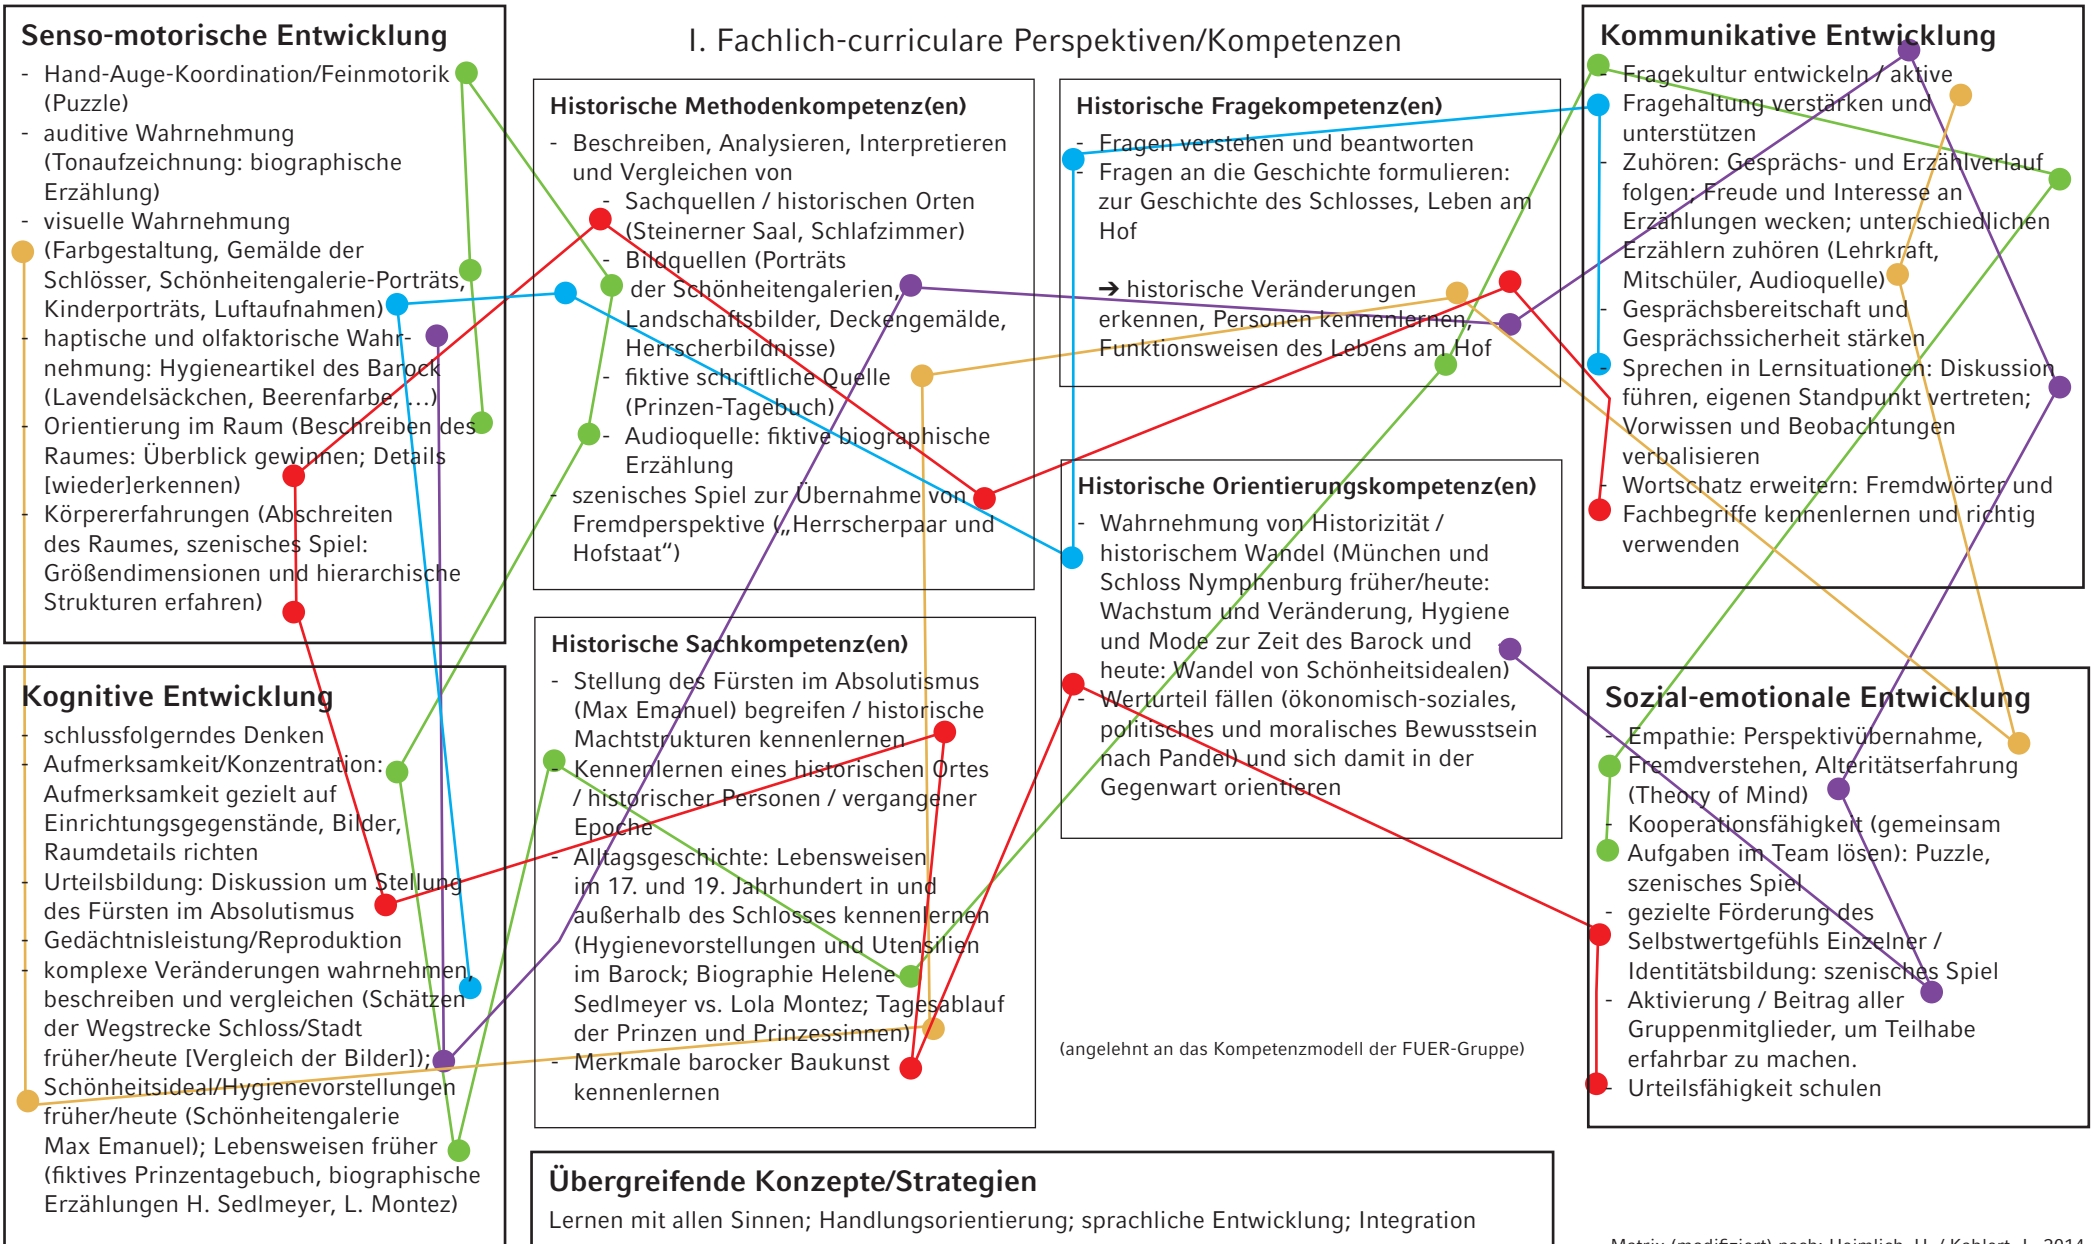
Senso-motorische Entwicklung
- Hand-Auge-Koordination/Feinmotorik (Puzzle)
- auditive Wahrnehmung (Tonaufzeichnung: biographische Erzählung)
- visuelle Wahrnehmung (Farbgestaltung, Gemälde der Schlösser, Schönheitengalerie-Porträts, Kinderporträts, Luftaufnahmen)
- haptische und olfaktorische Wahrnehmung: Hygieneartikel des Barock (Lavendelsäckchen, Beerenfarbe, ...)
- Orientierung im Raum (Beschreiben des Raumes: Überblick gewinnen; Details [wieder]erkennen)
- Körpererfahrungen (Abschreiten des Raumes, szenisches Spiel: Größendimensionen und hierarchische Strukturen erfahren)

I. Fachlich-curriculare Perspektiven/Kompetenzen

Historische Methodenkompetenz(en)
- Beschreiben, Analysieren, Interpretieren und Vergleichen von
- Sachquellen / historischen Orten (Steinerner Saal, Schlafzimmer)
- Bildquellen (Porträts der Schönheitengalerien, Landschaftsbilder, Deckengemälde, Herrscherbildnisse)
- fiktive schriftliche Quelle (Prinzen-Tagebuch)
- Audioquelle: fiktive biographische Erzählung
- szenisches Spiel zur Übernahme von Fremdperspektive („Herrscherpaar und Hofstaat")

Historische Fragekompetenz(en)
- Fragen verstehen und beantworten
- Fragen an die Geschichte formulieren: zur Geschichte des Schlosses, Leben am Hof

➔ historische Veränderungen erkennen, Personen kennenlernen, Funktionsweisen des Lebens am Hof

Kommunikative Entwicklung
- Fragekultur entwickeln / aktive Fragehaltung verstärken und unterstützen
- Zuhören: Gesprächs- und Erzählverlauf folgen; Freude und Interesse an Erzählungen wecken; unterschiedlichen Erzählern zuhören (Lehrkraft, Mitschüler, Audioquelle)
- Gesprächsbereitschaft und Gesprächssicherheit stärken
- Sprechen in Lernsituationen: Diskussion führen, eigenen Standpunkt vertreten; Vorwissen und Beobachtungen verbalisieren
- Wortschatz erweitern: Fremdwörter und Fachbegriffe kennenlernen und richtig verwenden

Historische Orientierungskompetenz(en)
- Wahrnehmung von Historizität / historischem Wandel (München und Schloss Nymphenburg früher/heute: Wachstum und Veränderung, Hygiene und Mode zur Zeit des Barock und heute: Wandel von Schönheitsidealen)
- Werturteil fällen (ökonomisch-soziales, politisches und moralisches Bewusstsein nach Pandel) und sich damit in der Gegenwart orientieren

Kognitive Entwicklung
- schlussfolgerndes Denken
- Aufmerksamkeit/Konzentration: Aufmerksamkeit gezielt auf Einrichtungsgegenstände, Bilder, Raumdetails richten
- Urteilsbildung: Diskussion um Stellung des Fürsten im Absolutismus
- Gedächtnisleistung/Reproduktion
- komplexe Veränderungen wahrnehmen, beschreiben und vergleichen (Schätzen der Wegstrecke Schloss/Stadt früher/heute [Vergleich der Bilder]);
- Schönheitsideal/Hygienevorstellungen früher/heute (Schönheitengalerie Max Emanuel); Lebensweisen früher (fiktives Prinzentagebuch, biographische Erzählungen H. Sedlmeyer, L. Montez)

Historische Sachkompetenz(en)
- Stellung des Fürsten im Absolutismus (Max Emanuel) begreifen / historische Machtstrukturen kennenlernen
- Kennenlernen eines historischen Ortes / historischer Personen / vergangener Epoche
- Alltagsgeschichte: Lebensweisen im 17. und 19. Jahrhundert in und außerhalb des Schlosses kennenlernen (Hygienevorstellungen und Utensilien im Barock; Biographie Helene Sedlmeyer vs. Lola Montez; Tagesablauf der Prinzen und Prinzessinnen)
- Merkmale barocker Baukunst kennenlernen

(angelehnt an das Kompetenzmodell der FUER-Gruppe)

Sozial-emotionale Entwicklung
- Empathie: Perspektivübernahme, Fremdverstehen, Alteritätserfahrung (Theory of Mind)
- Kooperationsfähigkeit (gemeinsam Aufgaben im Team lösen): Puzzle, szenisches Spiel
- gezielte Förderung des Selbstwertgefühls Einzelner / Identitätsbildung: szenisches Spiel
- Aktivierung / Beitrag aller Gruppenmitglieder, um Teilhabe erfahrbar zu machen.
- Urteilsfähigkeit schulen

Übergreifende Konzepte/Strategien
Lernen mit allen Sinnen; Handlungsorientierung; sprachliche Entwicklung; Integration

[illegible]